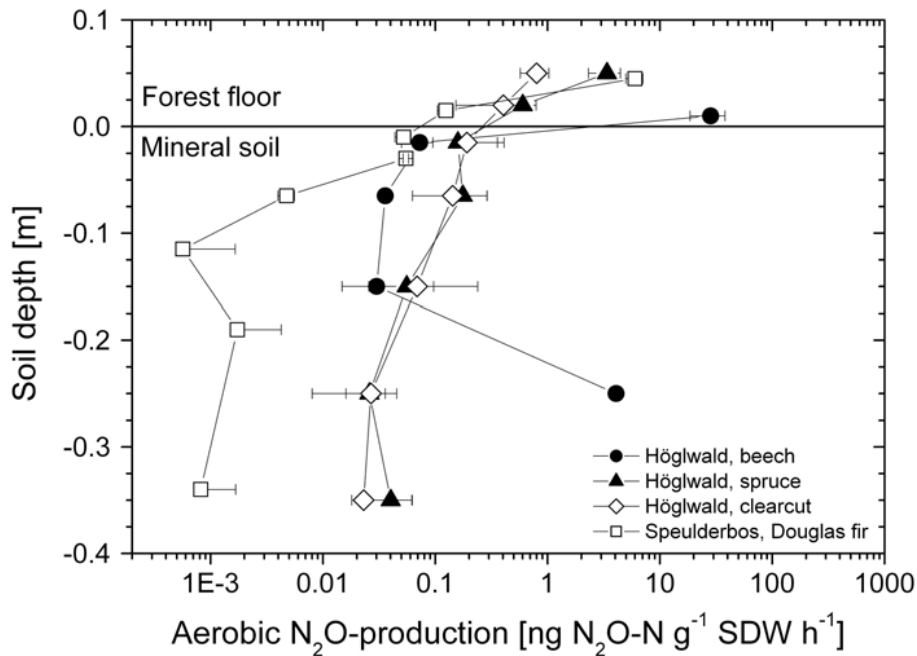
0.1
0.0
-0.1
-0.2
-0.3
-0.4
Soil depth [m]
Forest floor
Mineral soil
Höglwald, beech
Höglwald, spruce
Höglwald, clearcut
Speulderbos, Douglas fir
1E-3
0.01
0.1
1
10
100
1000
Aerobic $N_2O$-production [ng $N_2O$-N $g^{-1}$ SDW $h^{-1}$]